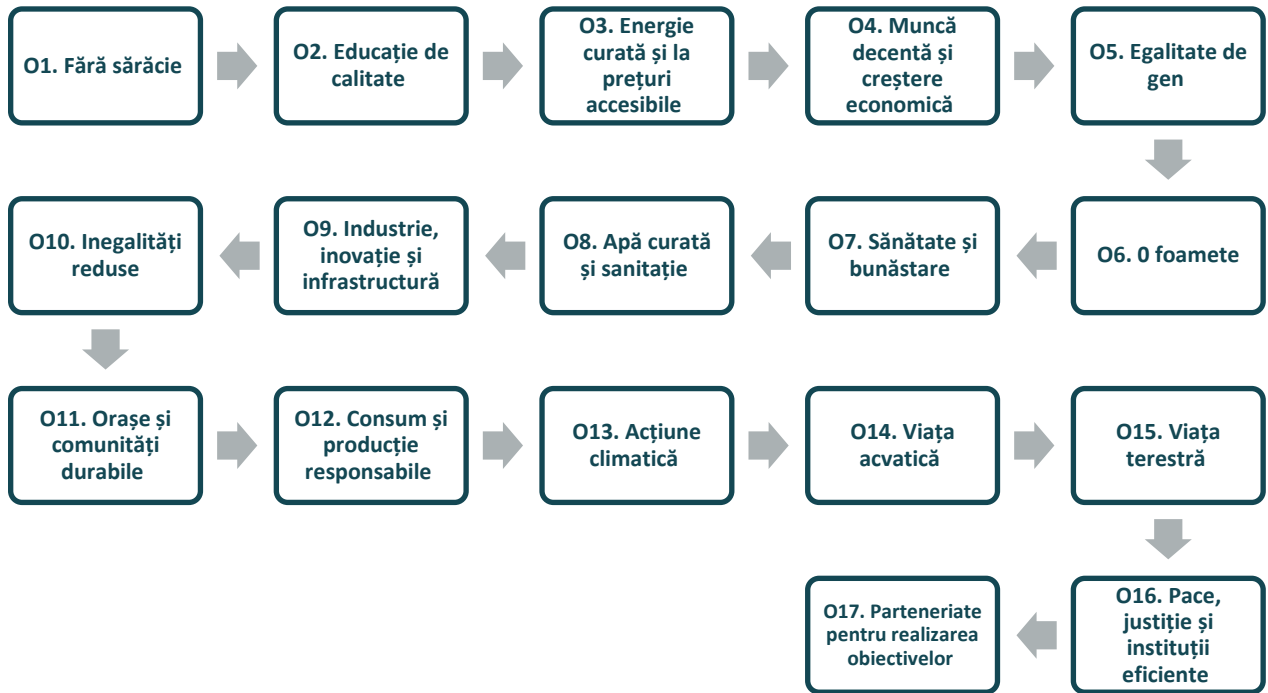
O1. Fără sărăcie

O2. Educație de calitate

O3. Energie curată și la prețuri accesibile

O4. Muncă decentă și creștere economică

O5. Egalitate de gen

O6. 0 foamete

O7. Sănătate și bunăstare

O8. Apă curată și sanitație

O9. Industrie, inovație și infrastructură

O10. Inegalități reduse

O11. Orașe și comunități durabile

O12. Consum și producție responsabile

O13. Acțiune climatică

O14. Viața acvatică

O15. Viața terestră

O16. Pace, justiție și instituții eficiente

O17. Parteneriate pentru realizarea obiectivelor